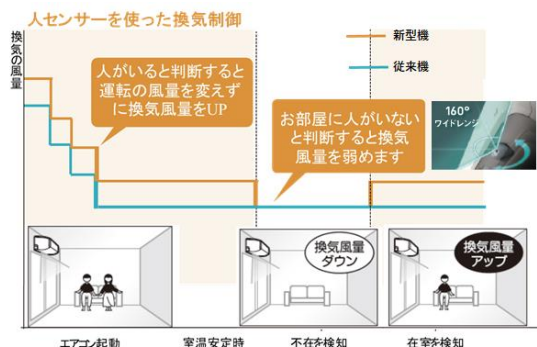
人センサーを使った換気制御

換気の風量

新型機

従来機

人がいると判断すると運転の風量を変えずに換気風量をUP

お部屋に人がいないと判断すると換気風量を弱めます

160°
ワイドレンジ

換気風量ダウン

換気風量アップ

エアコン起動

室温安定時

不在を検知

在室を検知